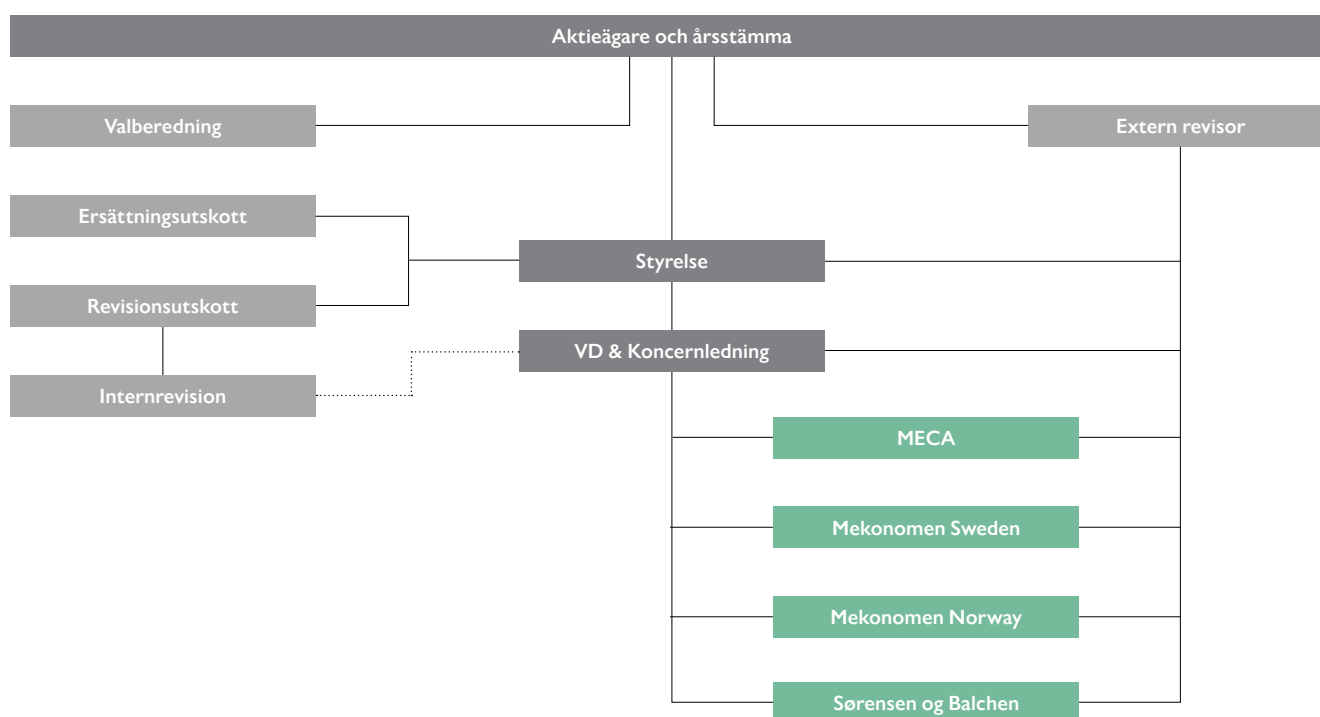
Aktieägare och årsstämma

Valberedning

Extern revisor

Ersättningsutskott

Styrelse

Revisionsutskott

VD & Koncernledning

Internrevision

MECA

Mekonomen Sweden

Mekonomen Norway

Sørensen og Balchen